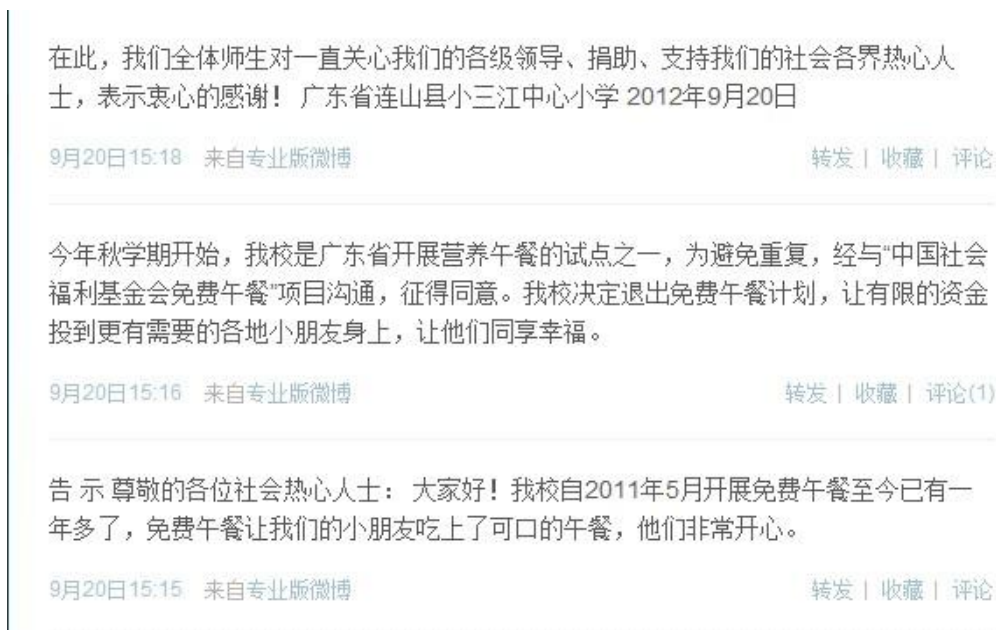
在此，我们全体师生对一直关心我们的各级领导、捐助、支持我们的社会各界热心人士，表示衷心的感谢！ 广东省连山县小三江中心小学 2012年9月20日

9月20日15:18 来自专业版微博

转发 | 收藏 | 评论

今年秋学期开始，我校是广东省开展营养午餐的试点之一，为避免重复，经与"中国社会福利基金会免费午餐"项目沟通，征得同意。我校决定退出免费午餐计划，让有限的资金投到更有需要的各地小朋友身上，让他们同享幸福。

9月20日15:16 来自专业版微博

转发 | 收藏 | 评论(1)

告 示 尊敬的各位社会热心人士：大家好！我校自2011年5月开展免费午餐至今已有一年多了，免费午餐让我们的小朋友吃上了可口的午餐，他们非常开心。

9月20日15:15 来自专业版微博

转发 | 收藏 | 评论